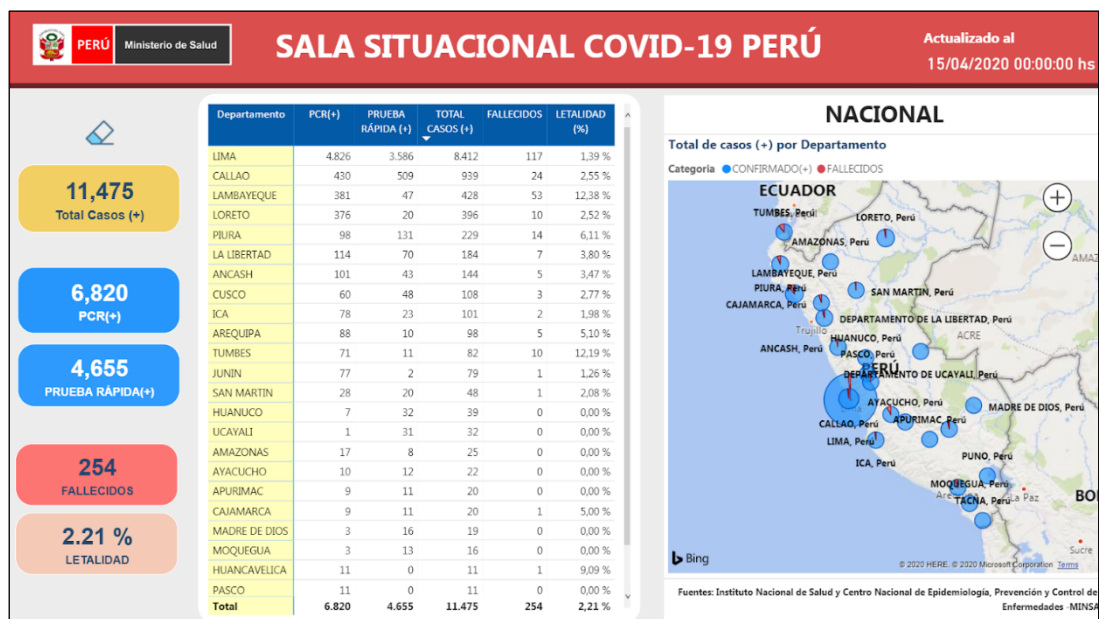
PERÚ Ministerio de Salud

SALA SITUACIONAL COVID-19 PERÚ

Actualizado al
15/04/2020 00:00:00 hs

11,475
Total Casos (+)

6,820
PCR(+)

4,655
PRUEBA RÁPIDA(+)

254
FALLECIDOS

2.21 %
LETALIDAD

| Departamento | PCR(+) | PRUEBA RÁPIDA (+) | TOTAL CASOS (+) | FALLECIDOS | LETALIDAD (%) |
|---|---|---|---|---|---|
| LIMA | 4.826 | 3.586 | 8.412 | 117 | 1,39 % |
| CALLAO | 430 | 509 | 939 | 24 | 2,55 % |
| LAMBAYEQUE | 381 | 47 | 428 | 53 | 12,38 % |
| LORETO | 376 | 20 | 396 | 10 | 2,52 % |
| PIURA | 98 | 131 | 229 | 14 | 6,11 % |
| LA LIBERTAD | 114 | 70 | 184 | 7 | 3,80 % |
| ANCASH | 101 | 43 | 144 | 5 | 3,47 % |
| CUSCO | 60 | 48 | 108 | 3 | 2,77 % |
| ICA | 78 | 23 | 101 | 2 | 1,98 % |
| AREQUIPA | 88 | 10 | 98 | 5 | 5,10 % |
| TUMBES | 71 | 11 | 82 | 10 | 12,19 % |
| JUNIN | 77 | 2 | 79 | 1 | 1,26 % |
| SAN MARTIN | 28 | 20 | 48 | 1 | 2,08 % |
| HUANUCO | 7 | 32 | 39 | 0 | 0,00 % |
| UCAYALI | 1 | 31 | 32 | 0 | 0,00 % |
| AMAZONAS | 17 | 8 | 25 | 0 | 0,00 % |
| AYACUCHO | 10 | 12 | 22 | 0 | 0,00 % |
| APURIMAC | 9 | 11 | 20 | 0 | 0,00 % |
| CAJAMARCA | 9 | 11 | 20 | 1 | 5,00 % |
| MADRE DE DIOS | 3 | 16 | 19 | 0 | 0,00 % |
| MOQUEGUA | 3 | 13 | 16 | 0 | 0,00 % |
| HUANCAVELICA | 11 | 0 | 11 | 1 | 9,09 % |
| PASCO | 11 | 0 | 11 | 0 | 0,00 % |
| Total | 6.820 | 4.655 | 11.475 | 254 | 2,21 % |

NACIONAL

Total de casos (+) por Departamento

Categoria CONFIRMADO(+) FALLECIDOS

ECUADOR
TUMBES, Perú
LORETO, Perú
AMAZONAS, Perú
LAMBAYEQUE, Perú
PIURA, Perú
CAJAMARCA, Perú
SAN MARTIN, Perú
DEPARTAMENTO DE LA LIBERTAD, Perú
Trujillo
HUANUCO, Perú
ACRE
ANCASH, Perú
PASCO, Perú
PERÚ
DEPARTAMENTO DE UCAYALI, Perú
AYACUCHO, Perú
MADRE DE DIOS, Perú
CALLAO, Perú
APURIMAC, Perú
LIMA, Perú
ICA, Perú
PUNO, Perú
MOQUEGUA, Perú
TACNA, Perú
La Paz
Are
BO
AMAZ
Sucre
Bing
© 2020 HERE. © 2020 Microsoft Corporation Terms

Fuentes: Instituto Nacional de Salud y Centro Nacional de Epidemiología, Prevención y Control de Enfermedades -MINSA